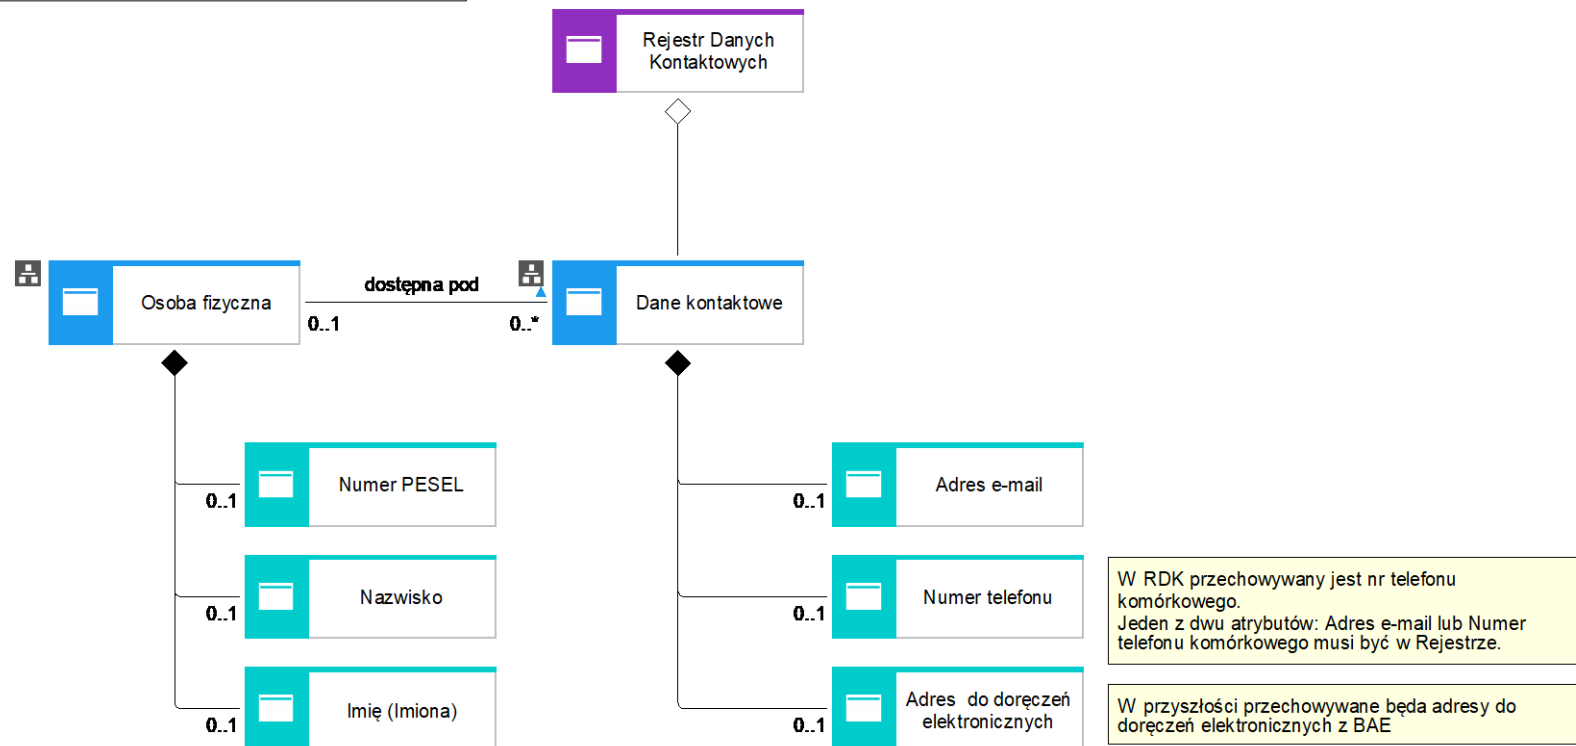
Rejestr Danych Kontaktowych

Osoba fizyczna

dostępna pod

0..1

0..*

Dane kontaktowe

Numer PESEL

0..1

Nazwisko

0..1

Imię (Imiona)

0..1

Adres e-mail

0..1

Numer telefonu

0..1

Adres do doręczeń elektronicznych

0..1

W RDK przechowywany jest nr telefonu komórkowego.
Jeden z dwu atrybutów: Adres e-mail lub Numer telefonu komórkowego musi być w Rejestrze.

W przyszłości przechowywane będa adresy do doręczeń elektronicznych z BAE